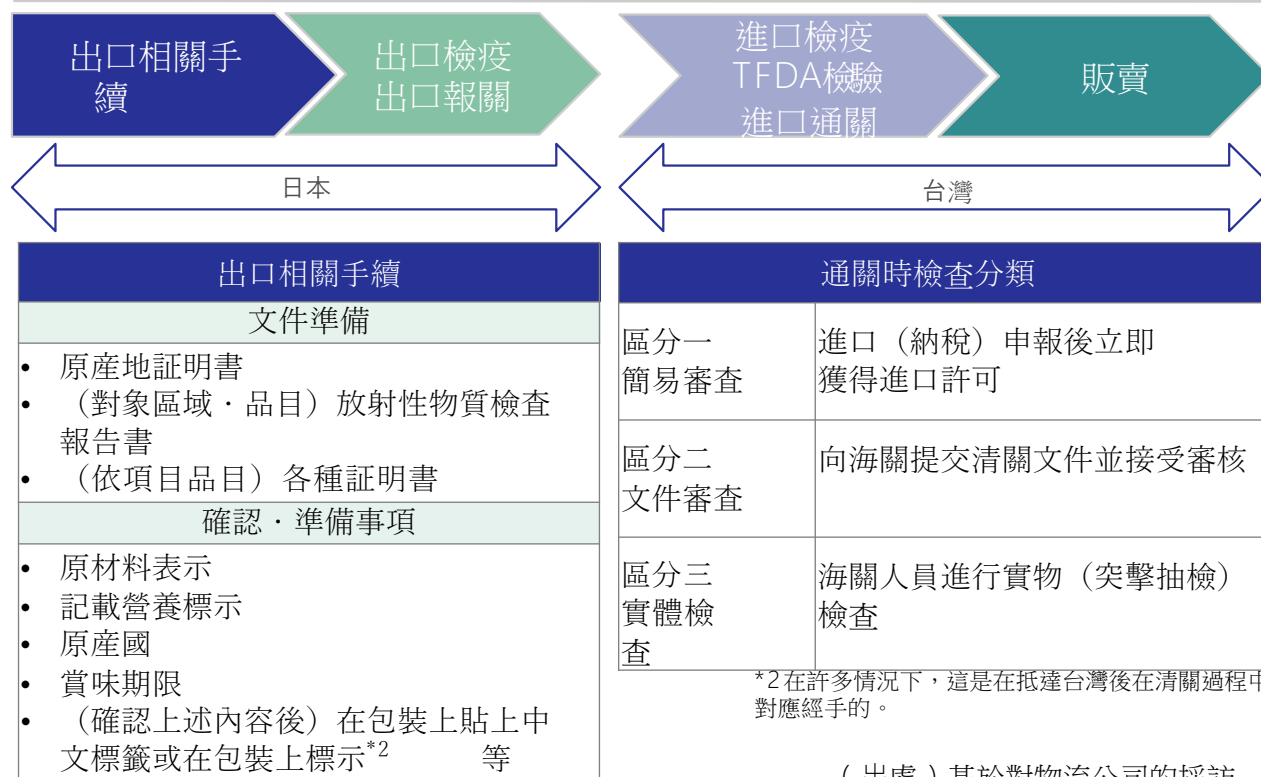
出口相關手續

出口檢疫
出口報關

進口檢疫
TFDA檢驗
進口通關

販賣

日本

台灣

出口相關手續

文件準備

- 原產地証明書
- （對象區域・品目）放射性物質檢查報告書
- （依項目品目）各種証明書

確認・準備事項

- 原材料表示
- 記載營養標示
- 原產國
- 賞味期限
- （確認上述內容後）在包裝上貼上中文標籤或在包裝上標示$^{*2}$ 等

通關時檢查分類

| 區分一 簡易審查 | 進口（納稅）申報後立即獲得進口許可 |
|---|---|
| 區分二 文件審查 | 向海關提交清關文件並接受審核 |
| 區分三 實體檢查 | 海關人員進行實物（突擊抽檢）檢查 |

*2 在許多情況下，這是在抵達台灣後在清關過程中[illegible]對應經手的。

（出處）基於對物流公司的採訪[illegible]